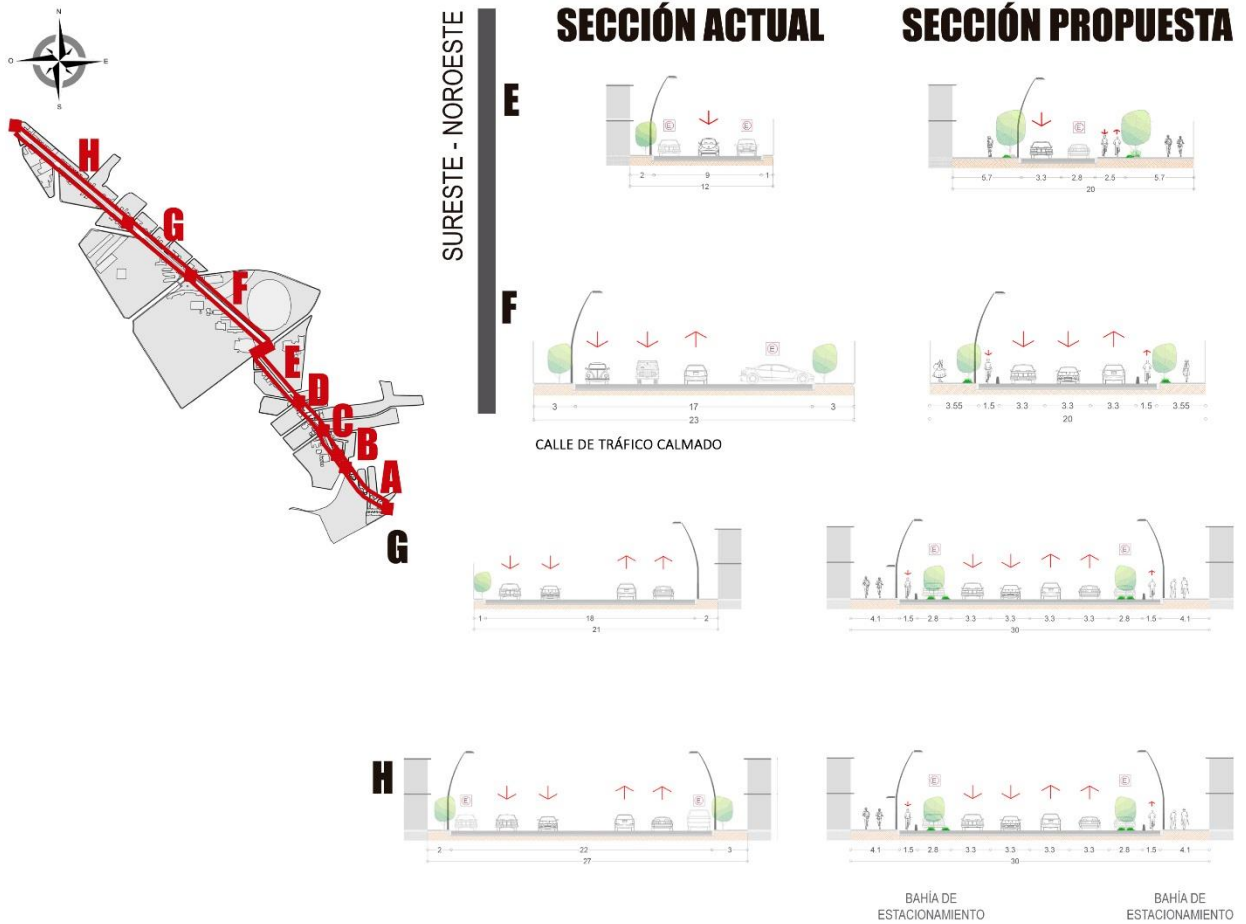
N
O E
S

H
G
F
E
D
C
B
A
G

SURESTE - NOROESTE

SECCIÓN ACTUAL

SECCIÓN PROPUESTA

E

E E
2 9 1
12

E
5.7 3.3 2.8 2.5 5.7
20

F

E
3 17 3
23

CALLE DE TRÁFICO CALMADO

3.55 1.5 3.3 3.3 3.3 1.5 3.55
20

1 18 2
21

E E
4.1 1.5 2.8 3.3 3.3 3.3 3.3 2.8 1.5 4.1
30

H

E E
2 22 3
27

E E
4.1 1.5 2.8 3.3 3.3 3.3 3.3 2.8 1.5 4.1
30

BAHÍA DE ESTACIONAMIENTO

BAHÍA DE ESTACIONAMIENTO